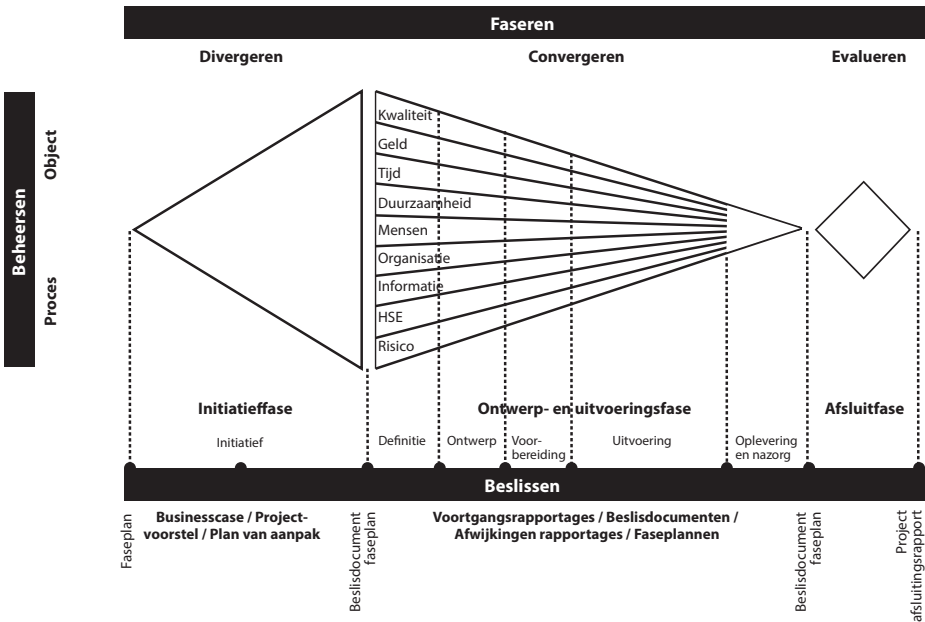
Faseren

Divergeren

Convergeren

Evalueren

Beheersen

Object

Proces

Kwaliteit
Geld
Tijd
Duurzaamheid
Mensen
Organisatie
Informatie
HSE
Risico

Initiatieffase

Ontwerp- en uitvoeringsfase

Afsluitfase

Initiatief

Definitie

Ontwerp

Voorbereiding

Uitvoering

Oplevering en nazorg

Beslissen

Faseplan

Businesscase / Projectvoorstel / Plan van aanpak

Beslisdocument faseplan

Voortgangsrapportages / Beslisdocumenten / Afwijkingen rapportages / Faseplannen

Beslisdocument faseplan

Project afsluitingsrapport